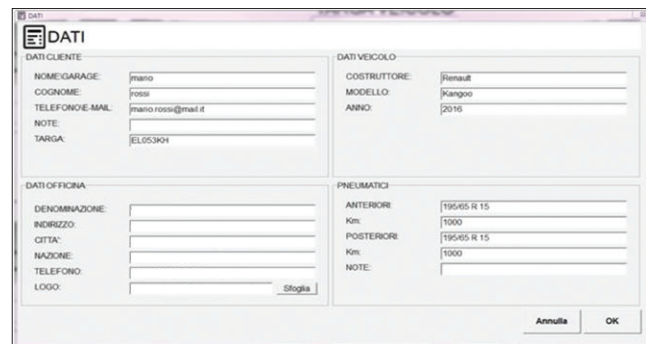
DATI

DATI

DATI CLIENTE

NOME\GARAGE: mario
COGNOME: rossi
TELEFONO\E-MAIL: mario.rossi@mail.it
NOTE:
TARGA: EL053KH

DATI VEICOLO

COSTRUTTORE: Renault
MODELLO: Kangoo
ANNO: 2016

DATI OFFICINA

DENOMINAZIONE:
INDIRIZZO:
CITTA':
NAZIONE:
TELEFONO:
LOGO: Sfoglia

PNEUMATICI

ANTERIORI: 195/65 R 15
Km: 1000
POSTERIORI: 195/65 R 15
Km: 1000
NOTE:

Annulla OK